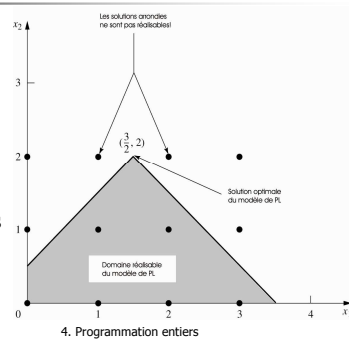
Les solutions arrondies ne sont pas réalisables!

$x_2$

3

2

1

0

$(\frac{3}{2}, 2)$

Solution optimale du modèle de PL

Domaine réalisable du modèle de PL

1

2

3

4

$x$

4. Programmation entiers